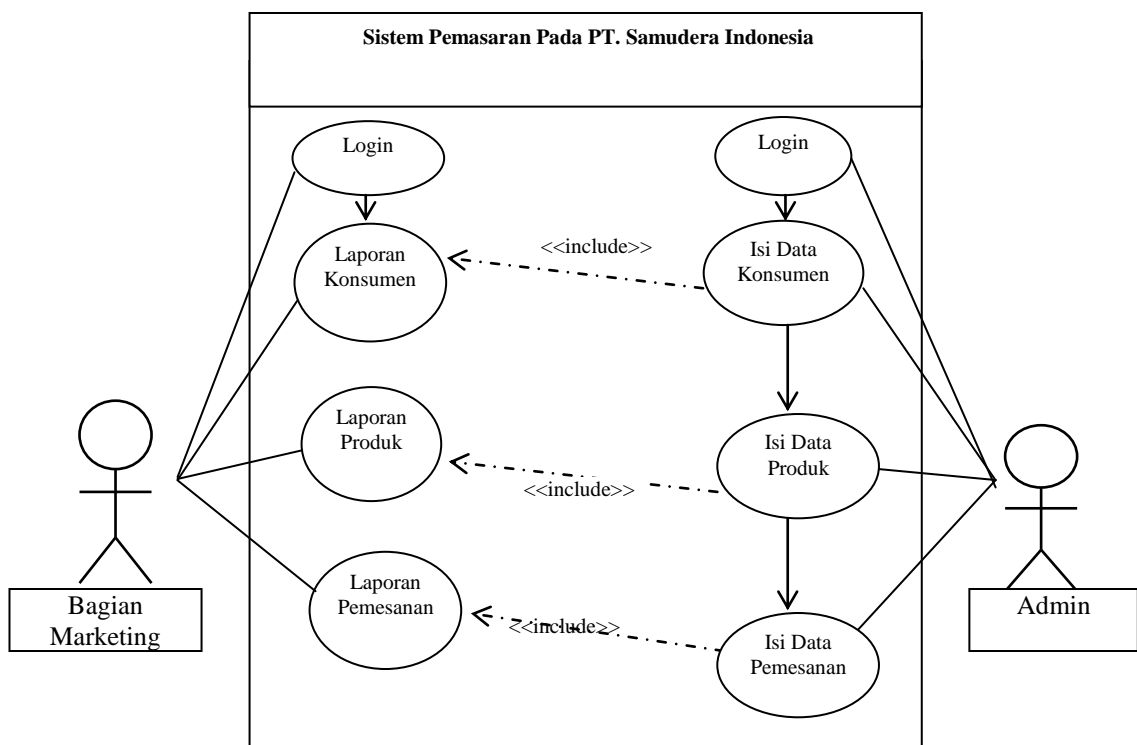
Sistem Pemasaran Pada PT. Samudera Indonesia

Login

Login

Laporan Konsumen

<<include>>

Isi Data Konsumen

Laporan Produk

Isi Data Produk

<<include>>

Bagian Marketing

Laporan Pemesanan

<<include>>

Isi Data Pemesanan

Admin